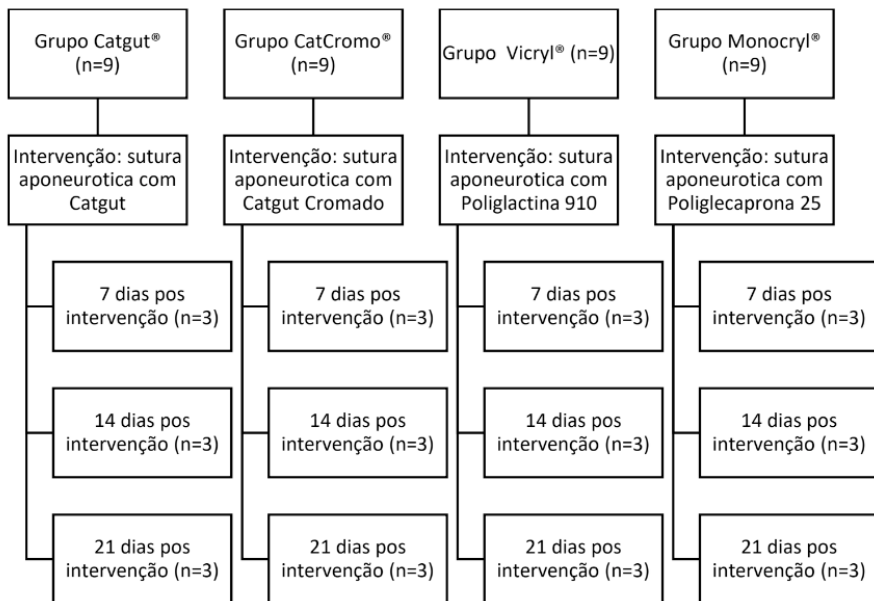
Grupo Catgut® (n=9)

Intervenção: sutura aponeurotica com Catgut

7 dias pos intervenção (n=3)

14 dias pos intervenção (n=3)

21 dias pos intervenção (n=3)

Grupo CatCromo® (n=9)

Intervenção: sutura aponeurotica com Catgut Cromado

7 dias pos intervenção (n=3)

14 dias pos intervenção (n=3)

21 dias pos intervenção (n=3)

Grupo Vicryl® (n=9)

Intervenção: sutura aponeurotica com Poliglactina 910

7 dias pos intervenção (n=3)

14 dias pos intervenção (n=3)

21 dias pos intervenção (n=3)

Grupo Monocryl® (n=9)

Intervenção: sutura aponeurotica com Poliglecaprona 25

7 dias pos intervenção (n=3)

14 dias pos intervenção (n=3)

21 dias pos intervenção (n=3)